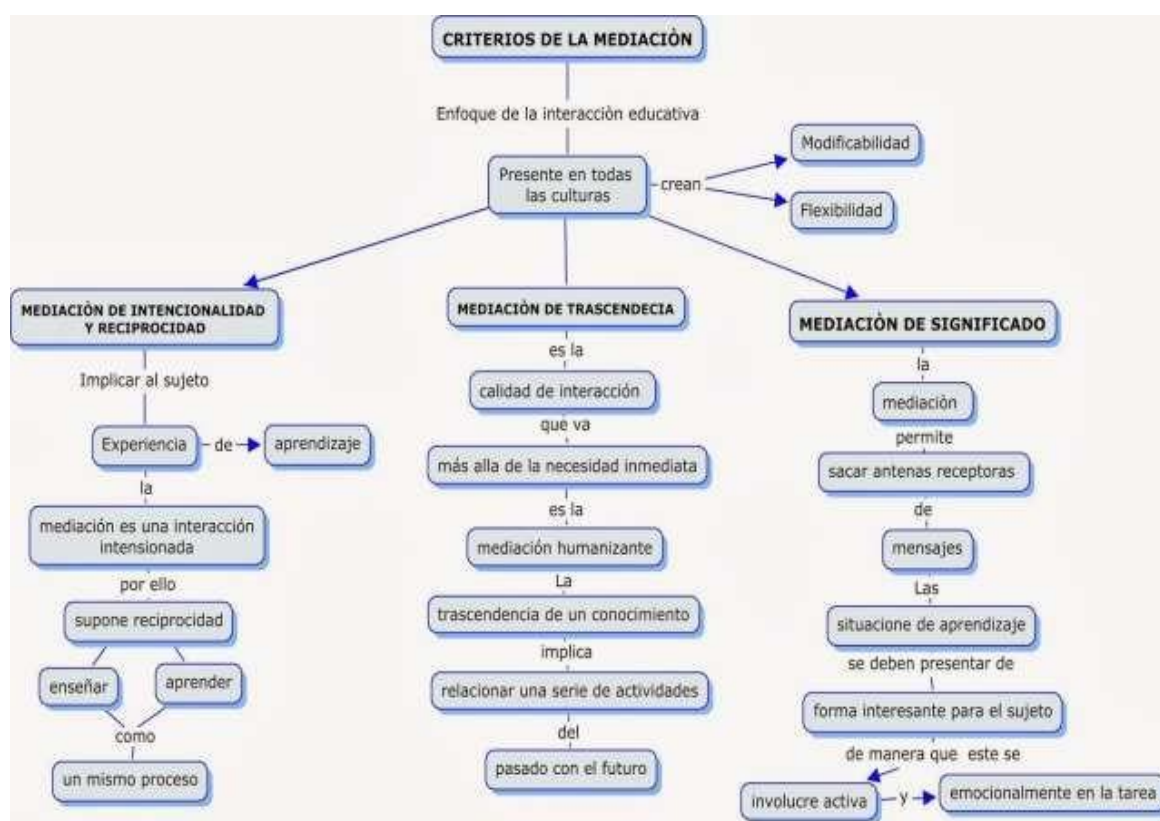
CRITERIOS DE LA MEDIACIÒN

Enfoque de la interacción educativa

Presente en todas las culturas

crean

Modificabilidad

Flexibilidad

MEDIACIÓN DE INTENCIONALIDAD Y RECIPROCIDAD

Implicar al sujeto

Experiencia

de

aprendizaje

la

mediación es una interacción intensionada

por ello

supone reciprocidad

enseñar

aprender

como

un mismo proceso

MEDIACIÓN DE TRASCENDECIA

es la

calidad de interacción

que va

más alla de la necesidad inmediata

es la

mediación humanizante

La

trascendencia de un conocimiento

implica

relacionar una serie de actividades

del

pasado con el futuro

MEDIACIÒN DE SIGNIFICADO

la

mediaciòn

permite

sacar antenas receptoras

de

mensajes

Las

situacione de aprendizaje

se deben presentar de

forma interesante para el sujeto

de manera que este se

involucre activa

y

emocionalmente en la tarea